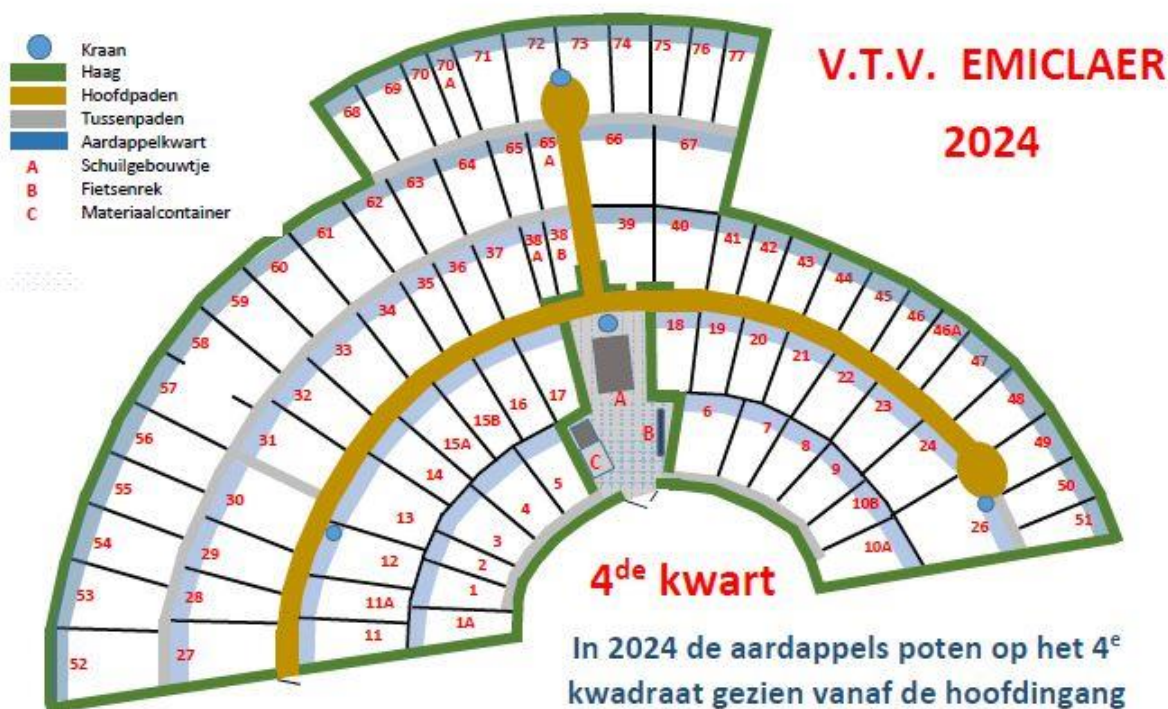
Kraan
Haag
Hoofdpaden
Tussenpaden
Aardappelkwart
A Schuilgebouwtje
B Fietsenrek
C Materiaalcontainer

V.T.V. EMICLAER
2024

72 73 74 75 76 77
68 69 70 70 A 71
65 65 A 66 67
62 63 64
39 40 41 42 43 44 45 46 46A
61 60 59 58 57 56 55 54 53 52
38 A 38 B 37 36 35 34 33 32 31 30 29 28 27
18 19 20 21 22 23 24 47 48 49 50 51
17 16 15B 15A 14 13 12 11A 11
6 7 8 9 10B 10A 26
5 4 3 2 1 1A
A B C

4$^{de}$ kwart

In 2024 de aardappels poten op het 4$^{e}$ kwadraat gezien vanaf de hoofdingang